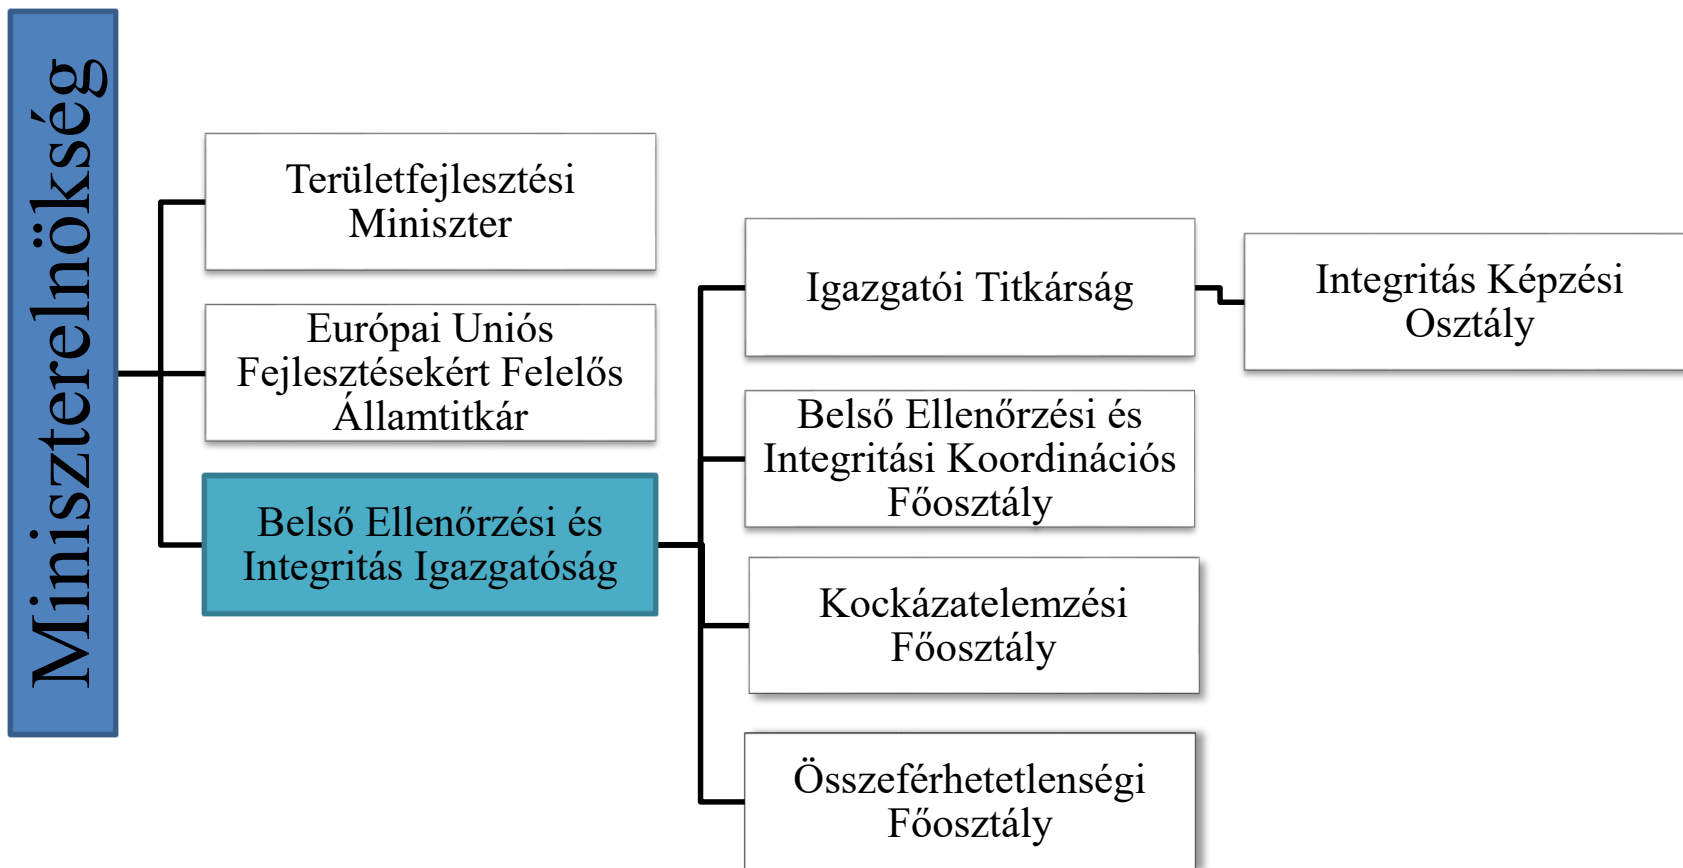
Miniszterelnökség

Területfejlesztési Miniszter

Európai Uniós Fejlesztésekért Felelős Államtitkár

Belső Ellenőrzési és Integritás Igazgatóság

Igazgatói Titkárság

Integritás Képzési Osztály

Belső Ellenőrzési és Integritási Koordinációs Főosztály

Kockázatelemzési Főosztály

Összeférhetetlenségi Főosztály